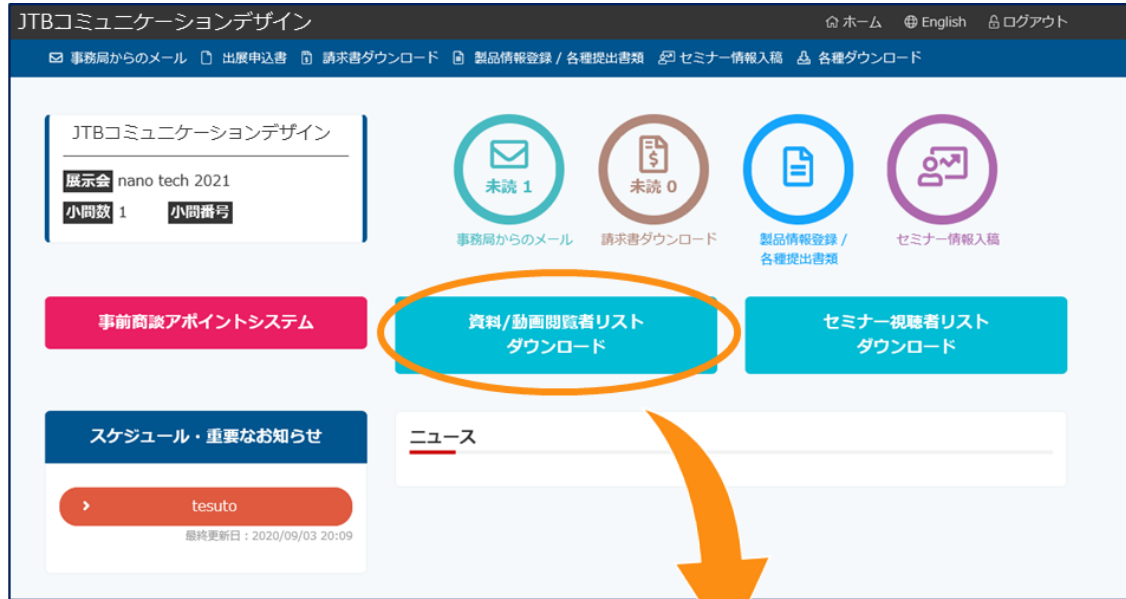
JTBコミュニケーションデザイン

ホーム English ログアウト

事務局からのメール 出展申込書 請求書ダウンロード 製品情報登録 / 各種提出書類 セミナー情報入稿 各種ダウンロード

JTBコミュニケーションデザイン

展示会 nano tech 2021

小間数 1 小間番号

未読 1
事務局からのメール

未読 0
請求書ダウンロード

製品情報登録 / 各種提出書類

セミナー情報入稿

事前商談アポイントシステム

資料/動画閲覧者リスト ダウンロード

セミナー視聴者リスト ダウンロード

スケジュール・重要なお知らせ

tesuto

最終更新日：2020/09/03 20:09

ニュース